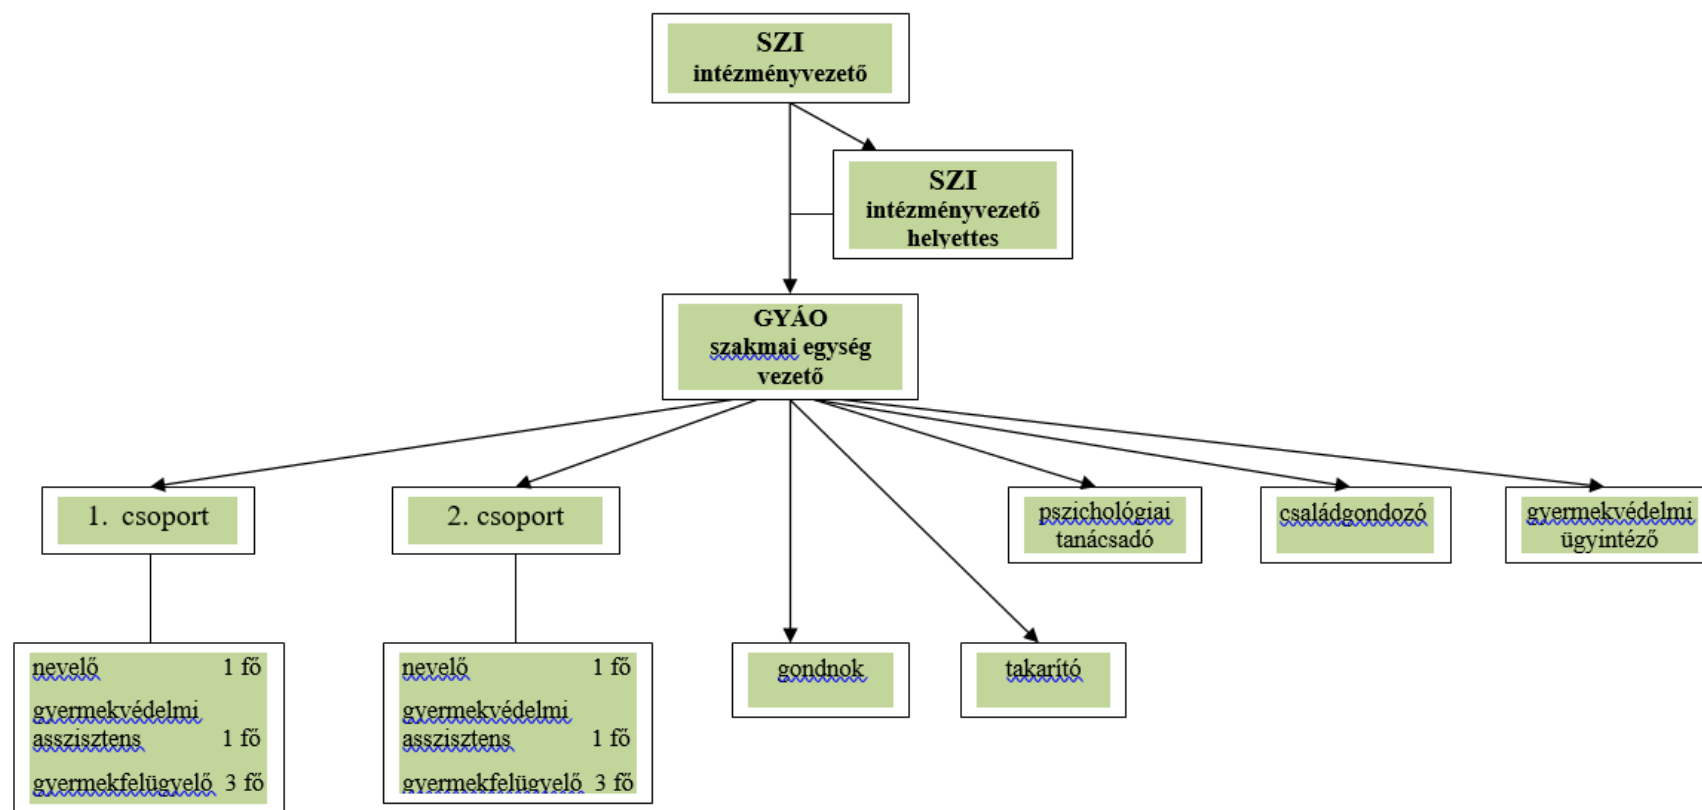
SZI
intézményvezető

SZI
intézményvezető
helyettes

GYÁO
szakmai egység
vezető

1. csoport

2. csoport

pszichológiai tanácsadó

családgondozó

gyermekvédelmi ügyintéző

nevelő 1 fő
gyermekvédelmi asszisztens 1 fő
gyermekfelügyelő 3 fő

nevelő 1 fő
gyermekvédelmi asszisztens 1 fő
gyermekfelügyelő 3 fő

gondnok

takarító